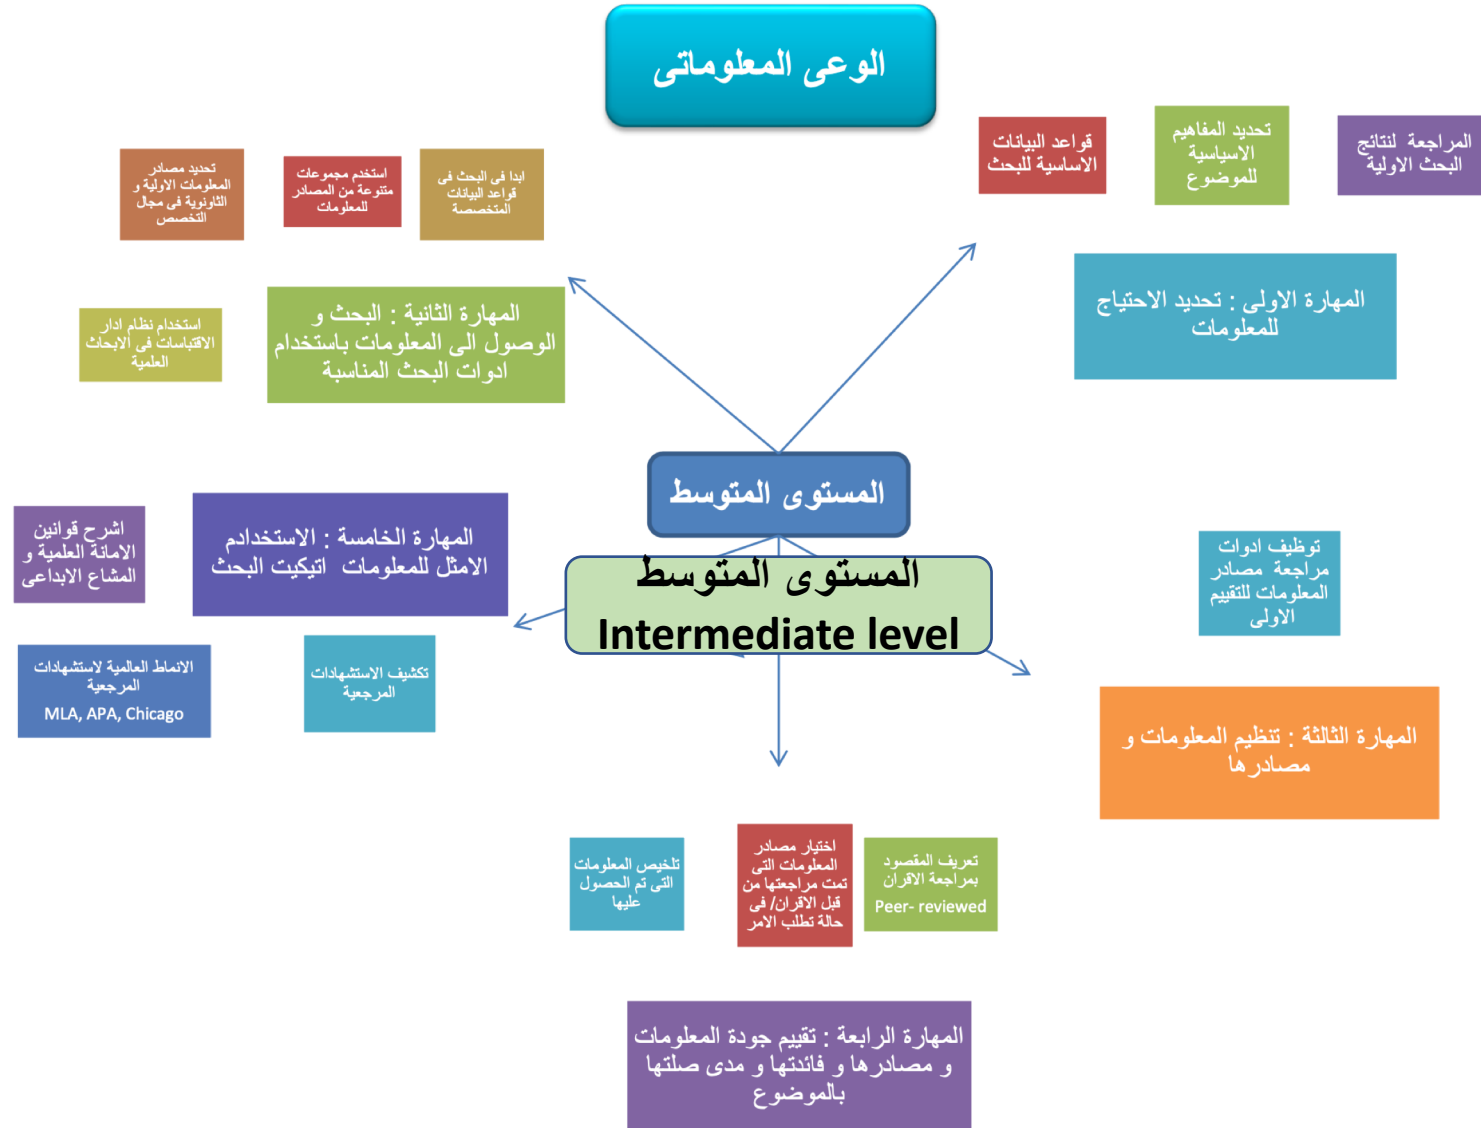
الوعى المعلوماتى

قواعد البيانات الاساسية للبحث

تحديد المفاهيم الاسياسية للموضوع

المراجعة لنتائج البحث الاولية

المهارة الاولى : تحديد الاحتياج للمعلومات

تحديد مصادر المعلومات الاولية و الثانوية فى مجال التخصص

استخدم مجموعة متنوعة من المصادر للمعلومات

ابدا فى البحث فى قواعد البيانات المتخصصة

استخدام نظام ادار الاقتباسات فى الابحاث العلمية

المهارة الثانية : البحث و الوصول الى المعلومات باستخدام ادوات البحث المناسبة

المستوى المتوسط

اشرح قوانين الامانة العلمية و المشاع الابداعى

المهارة الخامسة : الاستخدادم الامثل للمعلومات اتيكيت البحث

المستوى المتوسط
Intermediate level

توظيف ادوات مراجعة مصادر المعلومات للتقييم الاولى

الانماط العالمية لاستشهادات المرجعية
MLA, APA, Chicago

تكشيف الاستشهادات المرجعية

المهارة الثالثة : تنظيم المعلومات و مصادرها

تلخيص المعلومات التى تم الحصول عليها

اختيار مصادر المعلومات التى تمت مراجعتها من قبل الاقران/ فى حالة تطلب الامر

تعريف المقصود بمراجعة الاقران
Peer- reviewed

المهارة الرابعة : تقييم جودة المعلومات و مصادرها و فائدتها و مدى صلتها بالموضوع